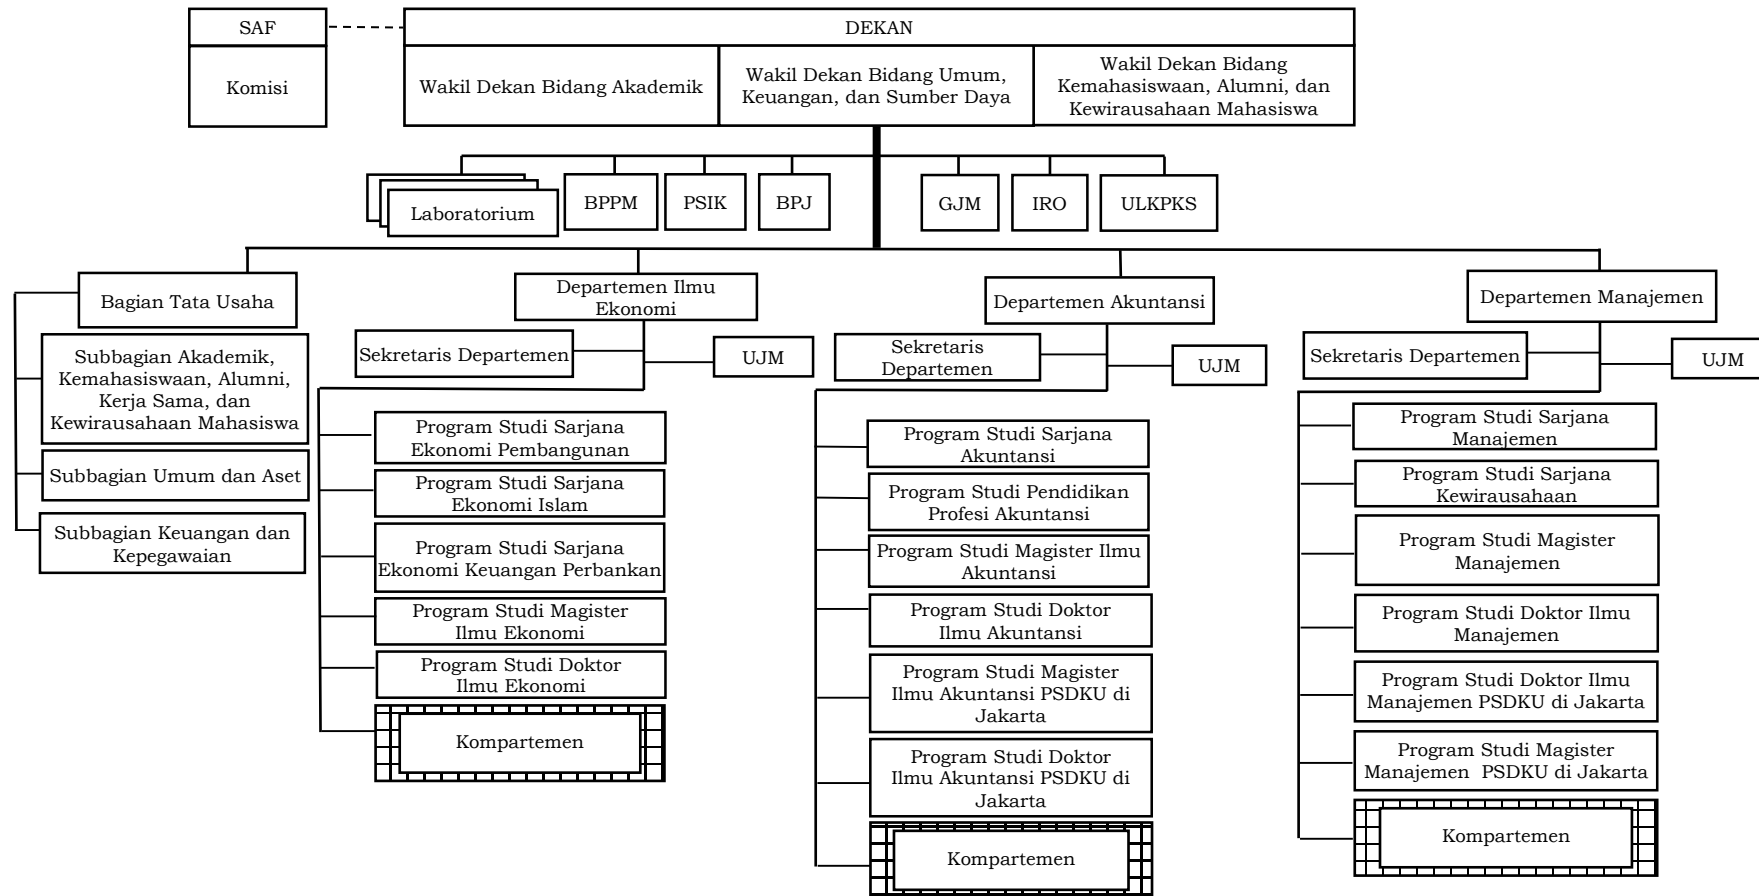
SAF

Komisi

DEKAN

Wakil Dekan Bidang Akademik

Wakil Dekan Bidang Umum, Keuangan, dan Sumber Daya

Wakil Dekan Bidang Kemahasiswaan, Alumni, dan Kewirausahaan Mahasiswa

Laboratorium

BPPM

PSIK

BPJ

GJM

IRO

ULKPKS

Bagian Tata Usaha

Subbagian Akademik, Kemahasiswaan, Alumni, Kerja Sama, dan Kewirausahaan Mahasiswa

Subbagian Umum dan Aset

Subbagian Keuangan dan Kepegawaian

Departemen Ilmu Ekonomi

Sekretaris Departemen

UJM

Program Studi Sarjana Ekonomi Pembangunan

Program Studi Sarjana Ekonomi Islam

Program Studi Sarjana Ekonomi Keuangan Perbankan

Program Studi Magister Ilmu Ekonomi

Program Studi Doktor Ilmu Ekonomi

Kompartemen

Departemen Akuntansi

Sekretaris Departemen

UJM

Program Studi Sarjana Akuntansi

Program Studi Pendidikan Profesi Akuntansi

Program Studi Magister Ilmu Akuntansi

Program Studi Doktor Ilmu Akuntansi

Program Studi Magister Ilmu Akuntansi PSDKU di Jakarta

Program Studi Doktor Ilmu Akuntansi PSDKU di Jakarta

Kompartemen

Departemen Manajemen

Sekretaris Departemen

UJM

Program Studi Sarjana Manajemen

Program Studi Sarjana Kewirausahaan

Program Studi Magister Manajemen

Program Studi Doktor Ilmu Manajemen

Program Studi Doktor Ilmu Manajemen PSDKU di Jakarta

Program Studi Magister Manajemen PSDKU di Jakarta

Kompartemen